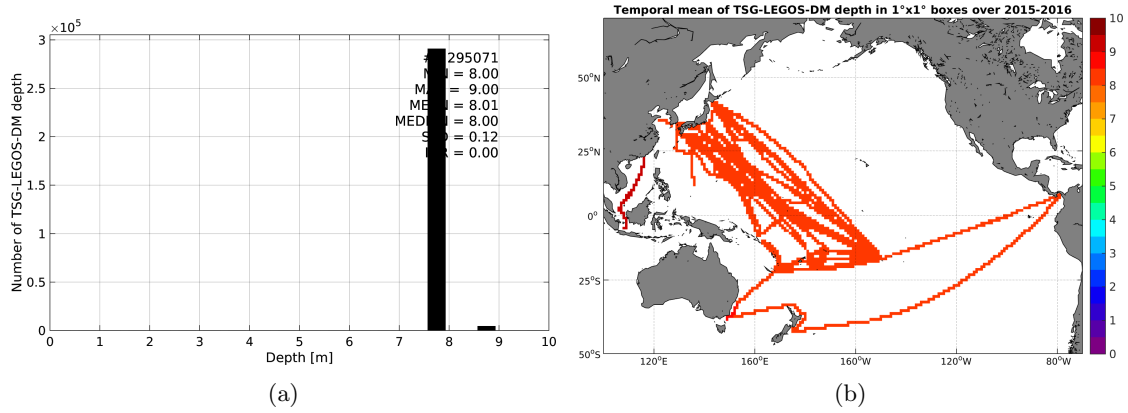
$\times 10^5$
3
2.5
2
1.5
1
0.5
0
Number of TSG-LEGOS-DM depth
#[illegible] 295071
M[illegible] = 8.00
MA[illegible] = 9.00
ME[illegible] = 8.01
MED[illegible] = 8.00
S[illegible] = 0.12
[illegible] = 0.00
0 1 2 3 4 5 6 7 8 9 10
Depth [m]
(a)

Temporal mean of TSG-LEGOS-DM depth in 1°x1° boxes over 2015-2016
50°N
25°N
0°
25°S
50°S
120°E 160°E 160°W 120°W 80°W
10
9
8
7
6
5
4
3
2
1
0
(b)